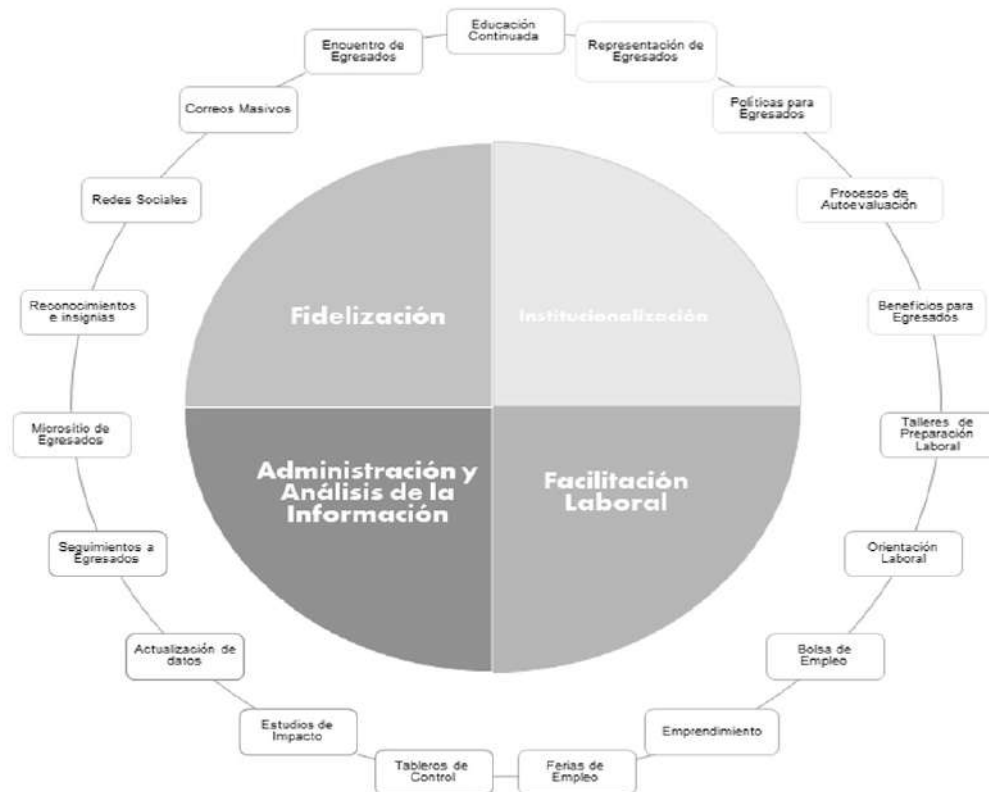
Educación Continuada

Representación de Egresados

Políticas para Egresados

Procesos de Autoevaluación

Beneficios para Egresados

Talleres de Preparación Laboral

Orientación Laboral

Bolsa de Empleo

Emprendimiento

Ferias de Empleo

Tableros de Control

Estudios de Impacto

Actualización de datos

Seguimientos a Egresados

Micrositio de Egresados

Reconocimientos e insignias

Redes Sociales

Correos Masivos

Encuentro de Egresados

Fidelización

Institucionalización

Administración y Análisis de la Información

Facilitación Laboral